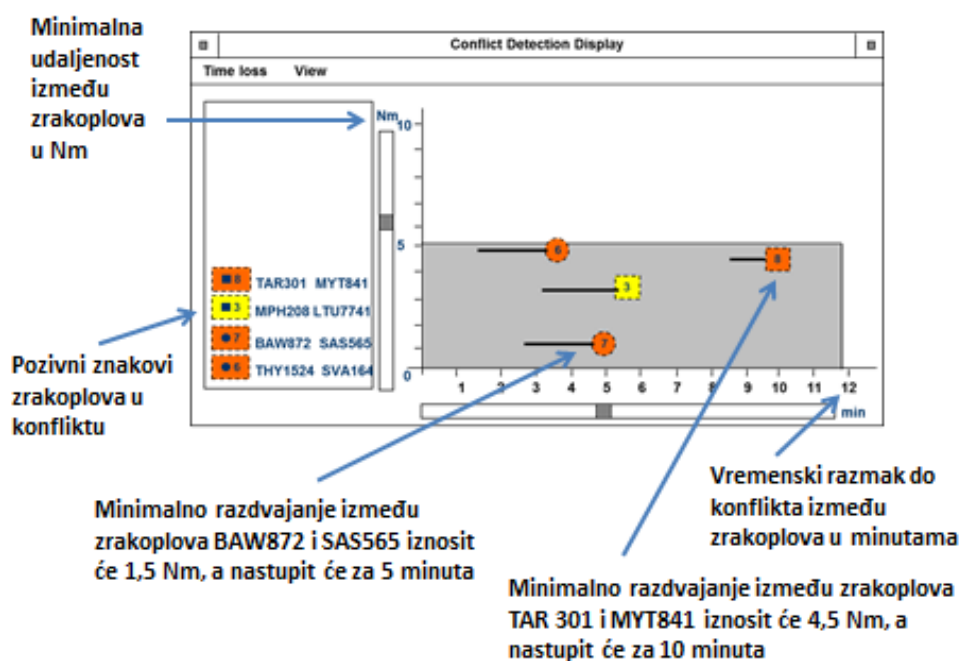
Minimalna udaljenost između zrakoplova u Nm

Conflict Detection Display

Time loss View

Nm

10

5

0

8 TAR301 MYT841
3 MPH208 LTU7741
7 BAW872 SAS565
6 THY1524 SVA164

6

3

8

7

1 2 3 4 5 6 7 8 9 10 11 12

min

Pozivni znakovi zrakoplova u konfliktu

Vremenski razmak do konflikta između zrakoplova u minutama

Minimalno razdvajanje između zrakoplova BAW872 i SAS565 iznosit će 1,5 Nm, a nastupit će za 5 minuta

Minimalno razdvajanje između zrakoplova TAR 301 i MYT841 iznosit će 4,5 Nm, a nastupit će za 10 minuta